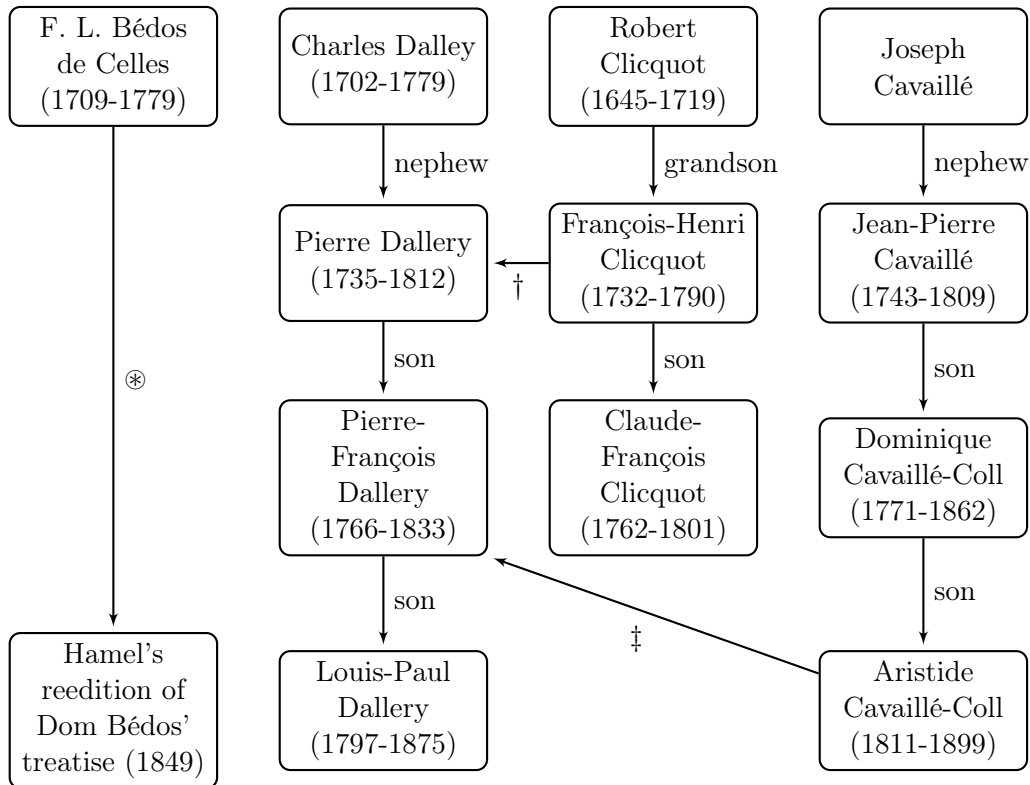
F. L. Bédos de Celles (1709-1779)

Charles Dalley (1702-1779)

Robert Clicquot (1645-1719)

Joseph Cavaillé

nephew

grandson

nephew

Pierre Dallery (1735-1812)

†

François-Henri Clicquot (1732-1790)

Jean-Pierre Cavaillé (1743-1809)

⊛

son

son

son

Pierre-François Dallery (1766-1833)

Claude-François Clicquot (1762-1801)

Dominique Cavaillé-Coll (1771-1862)

son

son

‡

Hamel's reedition of Dom Bédos' treatise (1849)

Louis-Paul Dallery (1797-1875)

Aristide Cavaillé-Coll (1811-1899)